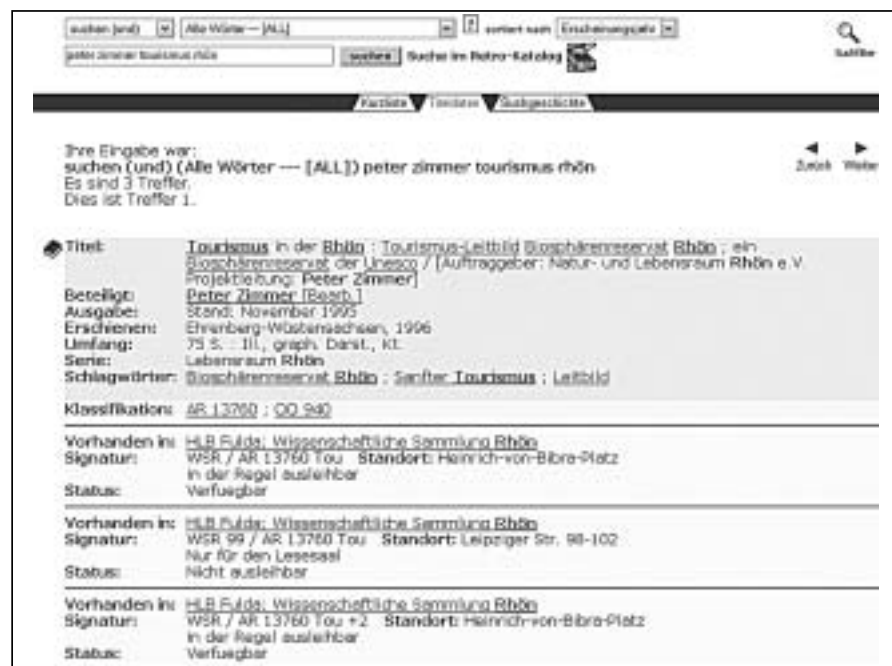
suchen (und) | Alle Wörter -- [ALL] | sortiert nach | Erscheinungsjahr
peter zimmer tourismus rhön | suchen | Suche im Retro-Katalog
Suchfilter

Kurzliste | Titeldaten | Suchgeschichte

Ihre Eingabe war:
suchen (und) (Alle Wörter --- [ALL]) peter zimmer tourismus rhön
Es sind 3 Treffer.
Dies ist Treffer 1.

Zurück Weiter

| | |
|---|---|
| Titel: | Tourismus in der Rhön : Tourismus-Leitbild Biosphärenreservat Rhön ; ein Biosphärenreservat der Unesco / [Auftraggeber: Natur- und Lebensraum Rhön e.V. Projektleitung: Peter Zimmer] |
| Beteiligt: | Peter Zimmer [Bearb.] |
| Ausgabe: | Stand: November 1995 |
| Erschienen: | Ehrenberg-Wüstensachsen, 1996 |
| Umfang: | 75 S. : Ill., graph. Darst., Kt. |
| Serie: | Lebensraum Rhön |
| Schlagwörter: | Biosphärenreservat Rhön ; Sanfter Tourismus ; Leitbild |
| Klassifikation: | AR 13760 ; QQ 940 |
| Vorhanden in: | HLB Fulda: Wissenschaftliche Sammlung Rhön |
| Signatur: | WSR / AR 13760 Tou Standort: Heinrich-von-Bibra-Platz In der Regel ausleihbar |
| Status: | Verfuegbar |
| Vorhanden in: | HLB Fulda: Wissenschaftliche Sammlung Rhön |
| Signatur: | WSR 99 / AR 13760 Tou Standort: Leipziger Str. 98-102 Nur für den Lesesaal |
| Status: | Nicht ausleihbar |
| Vorhanden in: | HLB Fulda: Wissenschaftliche Sammlung Rhön |
| Signatur: | WSR / AR 13760 Tou +2 Standort: Heinrich-von-Bibra-Platz In der Regel ausleihbar |
| Status: | Verfuegbar |